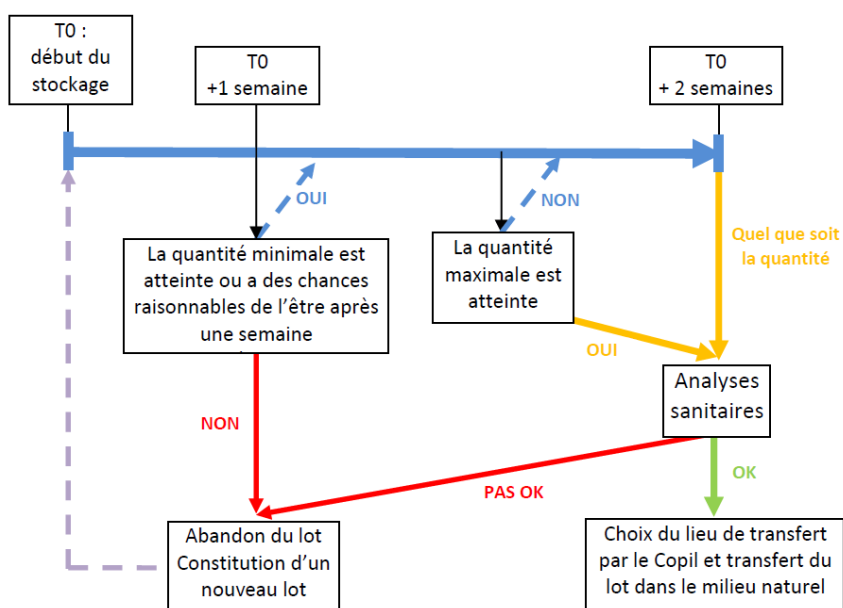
T0 : début du stockage

T0 +1 semaine

T0 + 2 semaines

OUI

NON

La quantité minimale est atteinte ou a des chances raisonnables de l'être après une semaine

La quantité maximale est atteinte

Quel que soit la quantité

OUI

Analyses sanitaires

NON

OK

PAS OK

Abandon du lot Constitution d'un nouveau lot

Choix du lieu de transfert par le Copil et transfert du lot dans le milieu naturel